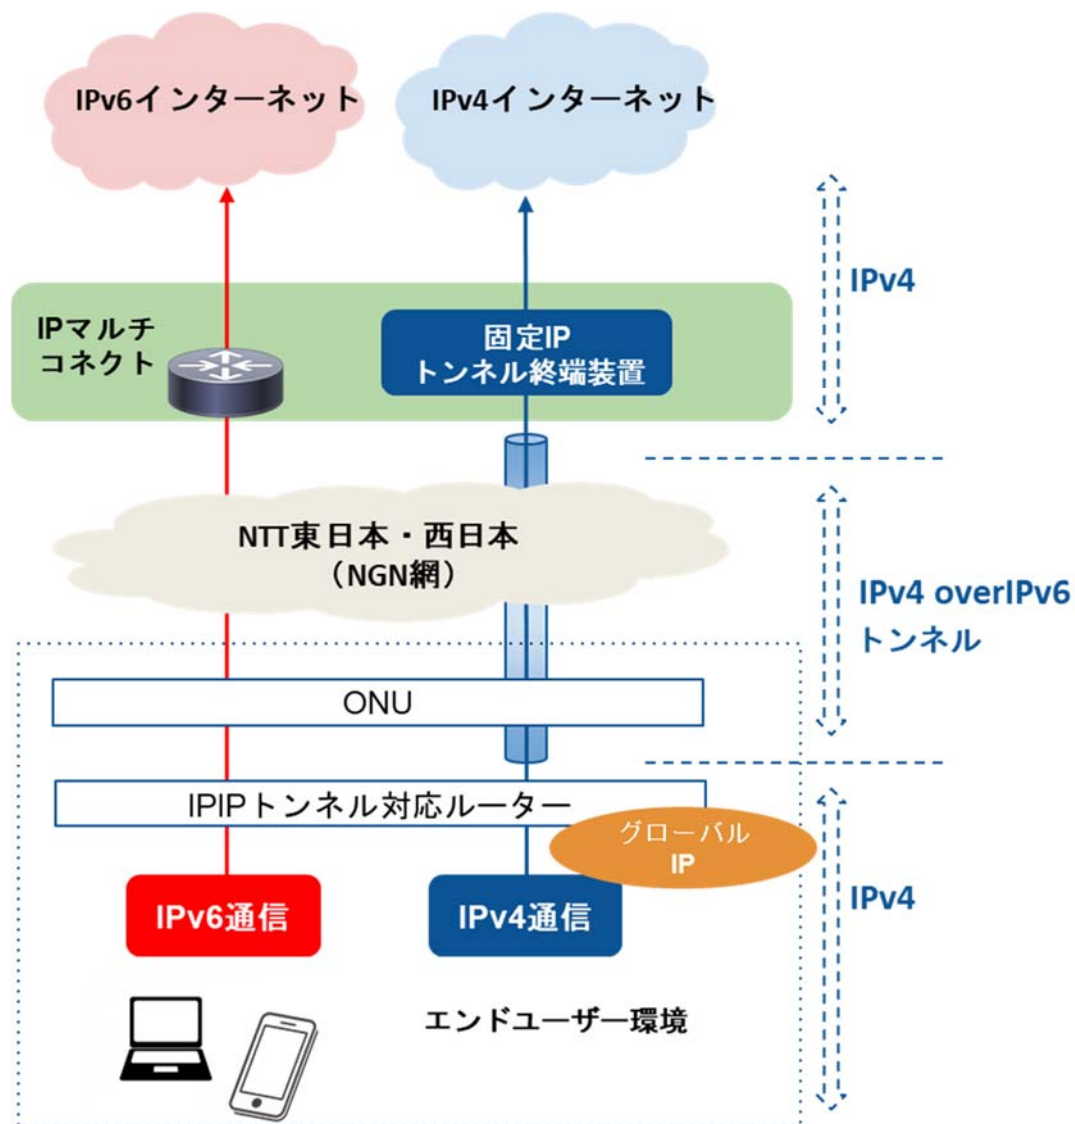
IPv6インターネット

IPv4インターネット

IPv4

IPマルチ
コネクト

固定IP
トンネル終端装置

NTT東日本・西日本
（NGN網）

IPv4 overIPv6
トンネル

ONU

IPIPトンネル対応ルーター

グローバル
IP

IPv6通信

IPv4通信

IPv4

エンドユーザー環境